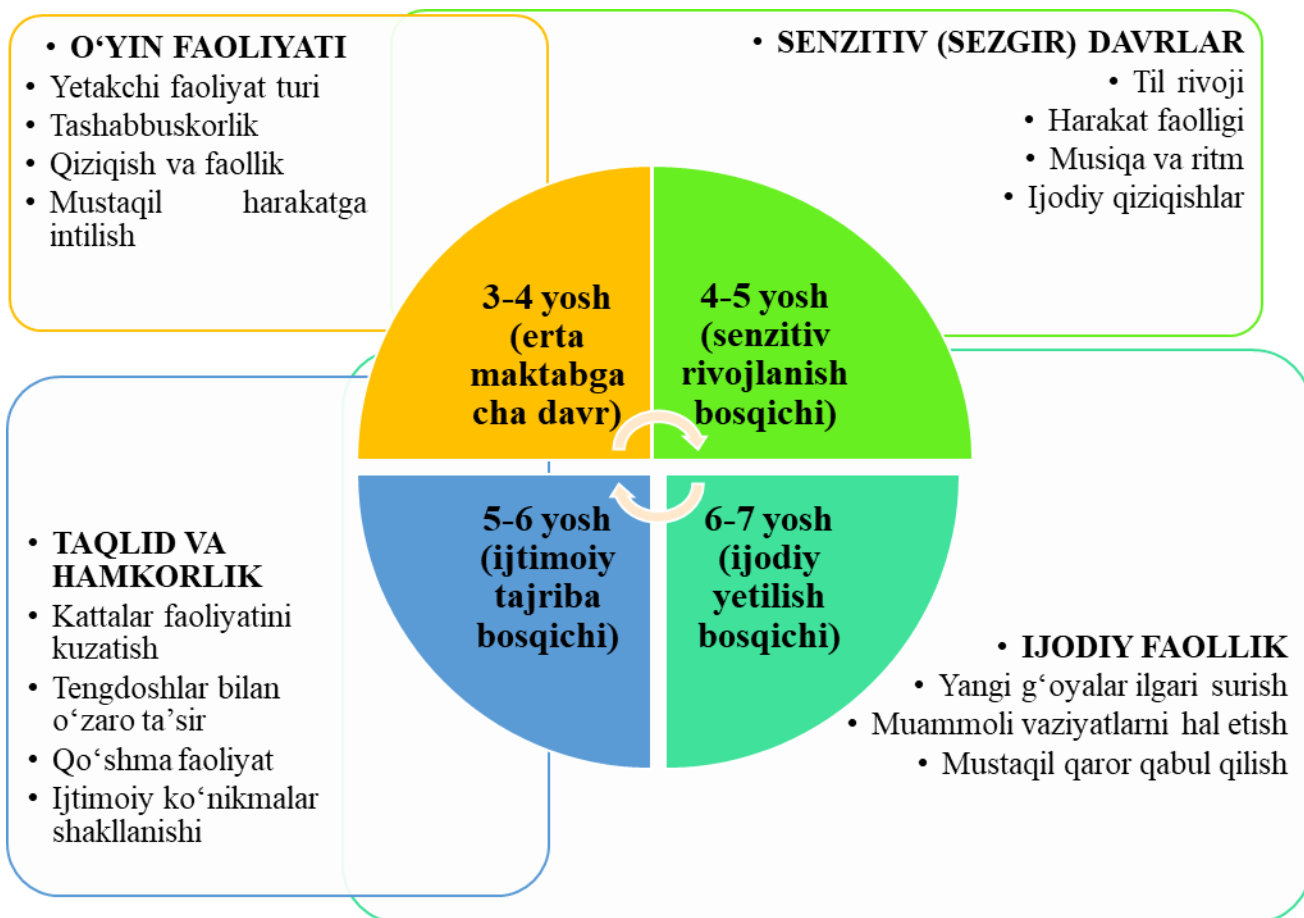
• O‘YIN FAOLIYATI
• Yetakchi faoliyat turi
• Tashabbuskorlik
• Qiziqish va faollik
• Mustaqil harakatga intilish

• SENZITIV (SEZGIR) DAVRLAR
• Til rivoji
• Harakat faolligi
• Musiqa va ritm
• Ijodiy qiziqishlar

3-4 yosh (erta maktabgacha davr)

4-5 yosh (senzitiv rivojlanish bosqichi)

5-6 yosh (ijtimoiy tajriba bosqichi)

6-7 yosh (ijodiy yetilish bosqichi)

• TAQLID VA HAMKORLIK
• Kattalar faoliyatini kuzatish
• Tengdoshlar bilan o‘zaro ta’sir
• Qo‘shma faoliyat
• Ijtimoiy ko‘nikmalar shakllanishi

• IJODIY FAOLLIK
• Yangi g‘oyalar ilgari surish
• Muammoli vaziyatlarni hal etish
• Mustaqil qaror qabul qilish